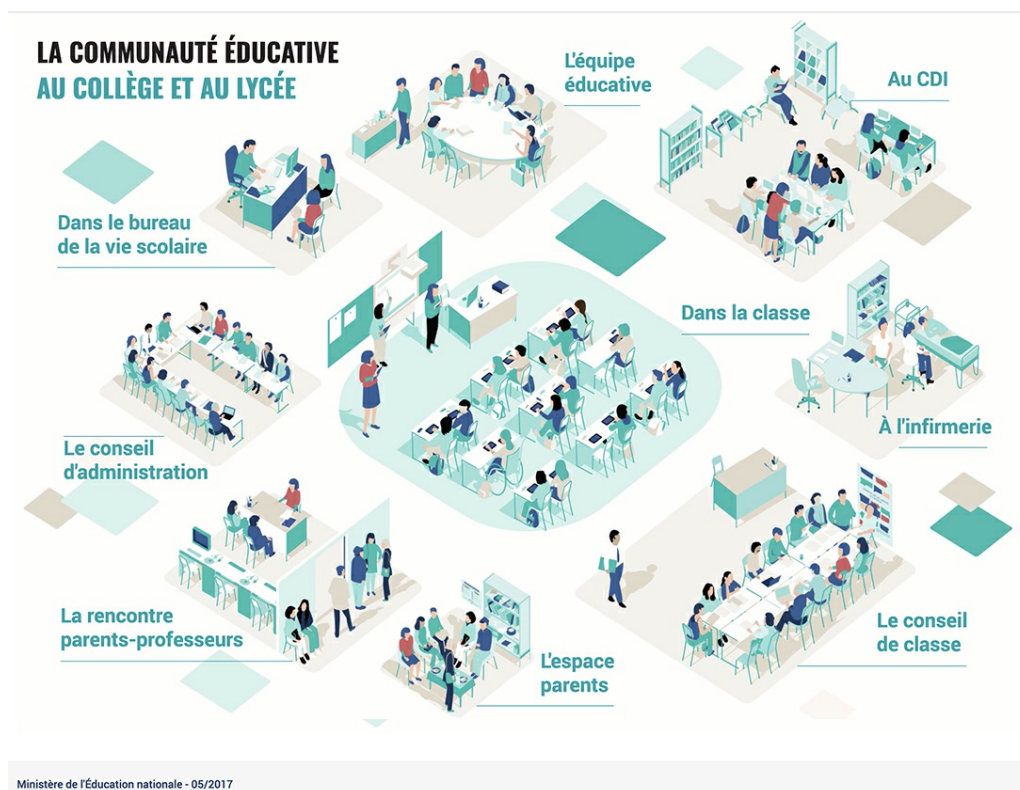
LA COMMUNAUTÉ ÉDUCATIVE
AU COLLÈGE ET AU LYCÉE

L'équipe éducative

Au CDI

Dans le bureau de la vie scolaire

Dans la classe

Le conseil d'administration

À l'infirmerie

La rencontre parents-professeurs

L'espace parents

Le conseil de classe

Ministère de l'Éducation nationale - 05/2017